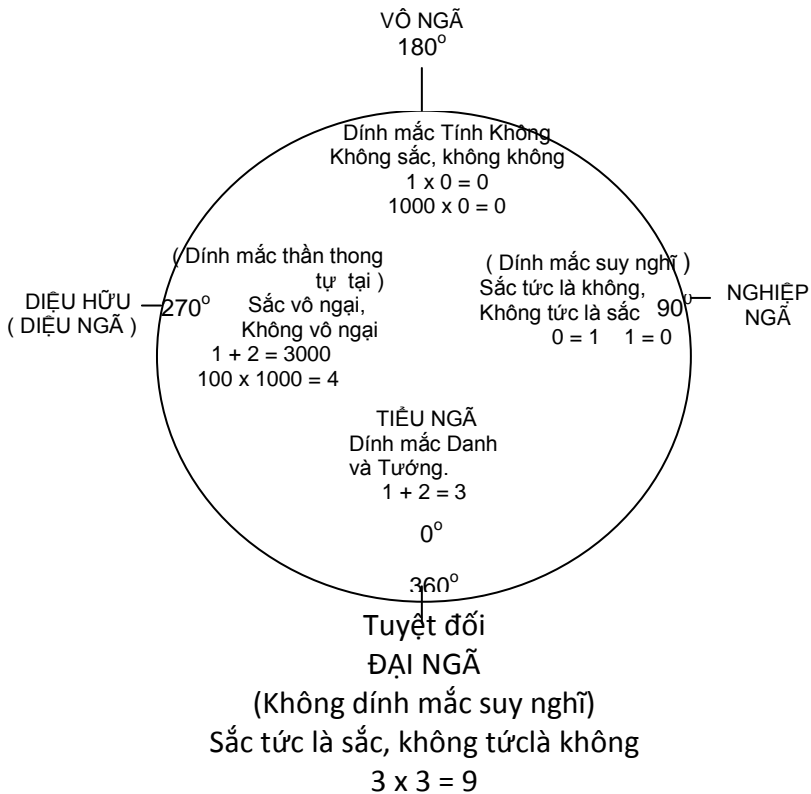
VÔ NGÃ
$180^o$

Dính mắc Tính Không
Không sắc, không không
$1 \times 0 = 0$
$1000 \times 0 = 0$

( Dính mắc thần thong tự tại )
Sắc vô ngại,
Không vô ngại
$1 + 2 = 3000$
$100 \times 1000 = 4$

DIỆU HỮU
( DIỆU NGÃ )
$270^o$

( Dính mắc suy nghĩ )
Sắc tức là không,
Không tức là sắc
$0 = 1$ $1 = 0$

$90^o$
NGHIỆP NGÃ

TIỂU NGÃ
Dính mắc Danh và Tướng.
$1 + 2 = 3$

$0^o$

$360^o$

Tuyệt đối
ĐẠI NGÃ
(Không dính mắc suy nghĩ)
Sắc tức là sắc, không tứclà không
$3 \times 3 = 9$